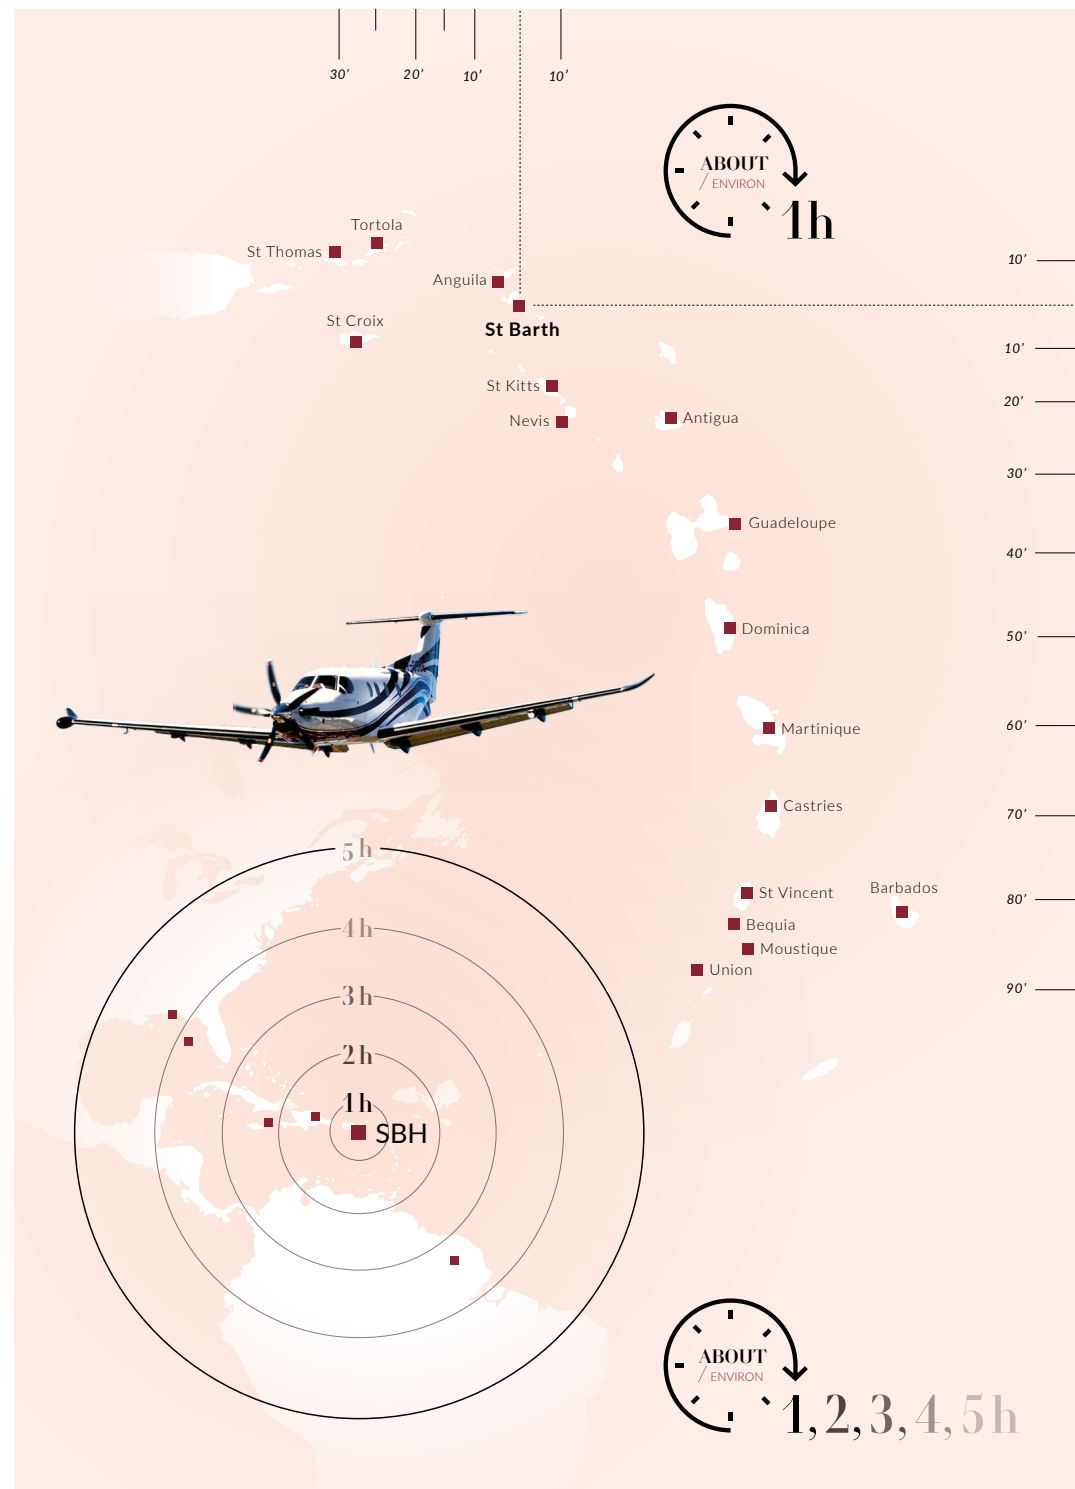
30' 20' 10' 10'

ABOUT / ENVIRON 1h

10'

Tortola
St Thomas
Anguila
St Croix
St Barth

10'
20'

St Kitts
Nevis
Antigua

30'

Guadeloupe

40'

Dominica

50'

Martinique

60'

Castries

70'

St Vincent
Barbados

80'

Bequia
Moustique
Union

90'

5h
4h
3h
2h
1h
SBH

ABOUT / ENVIRON 1, 2, 3, 4, 5h